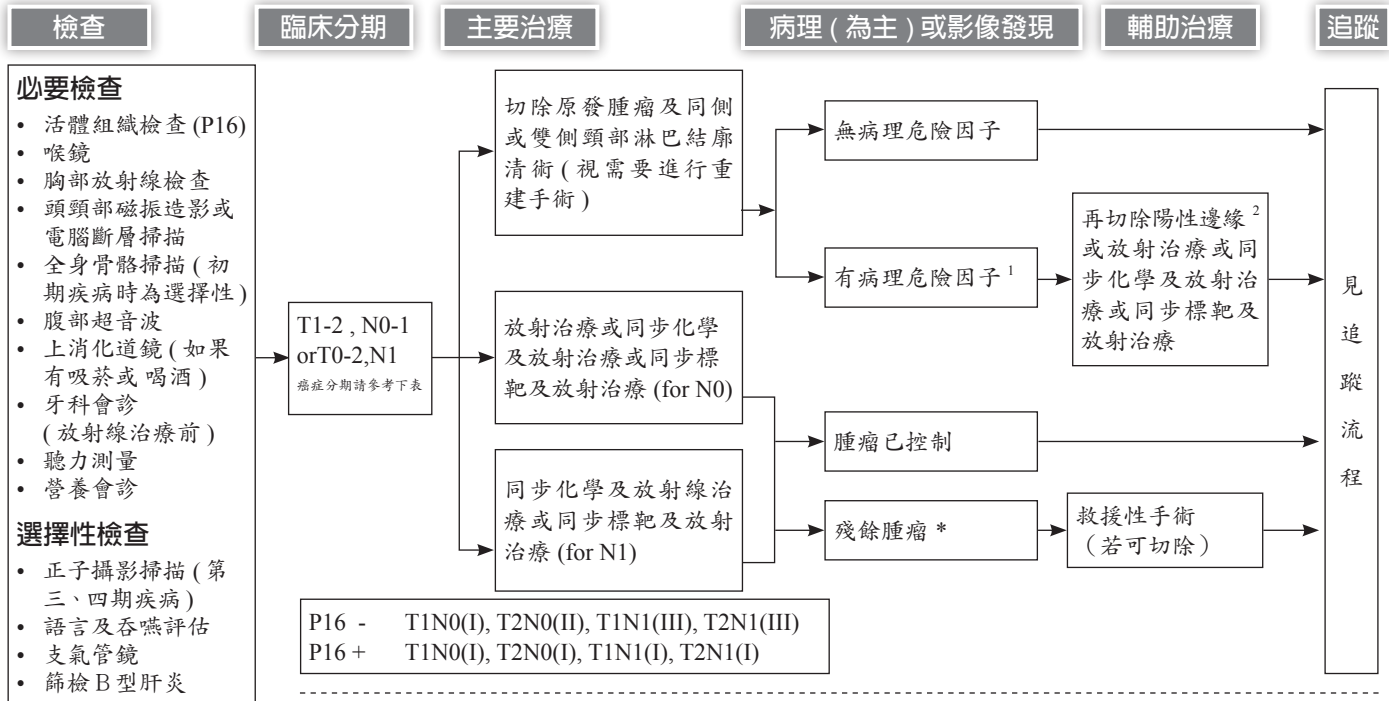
檢查

臨床分期

主要治療

病理 ( 為主 ) 或影像發現

輔助治療

追蹤

必要檢查
• 活體組織檢查 (P16)
• 喉鏡
• 胸部放射線檢查
• 頭頸部磁振造影或電腦斷層掃描
• 全身骨骼掃描 ( 初期疾病時為選擇性 )
• 腹部超音波
• 上消化道鏡 ( 如果有吸菸或喝酒 )
• 牙科會診 ( 放射線治療前 )
• 聽力測量
• 營養會診

選擇性檢查
• 正子攝影掃描 ( 第三、四期疾病 )
• 語言及吞嚥評估
• 支氣管鏡
• 篩檢 B 型肝炎

T1-2 , N0-1 orT0-2,N1
癌症分期請參考下表

切除原發腫瘤及同側或雙側頸部淋巴結廓清術 ( 視需要進行重建手術 )

放射治療或同步化學及放射治療或同步標靶及放射治療 (for N0)

同步化學及放射線治療或同步標靶及放射治療 (for N1)

無病理危險因子

有病理危險因子 $^1$

腫瘤已控制

殘餘腫瘤 *

再切除陽性邊緣 $^2$ 或放射治療或同步化學及放射治療或同步標靶及放射治療

救援性手術 （若可切除）

見追蹤流程

| P16 - | T1N0(I), T2N0(II), T1N1(III), T2N1(III) |
|---|---|
| P16 + | T1N0(I), T2N0(I), T1N1(I), T2N1(I) |